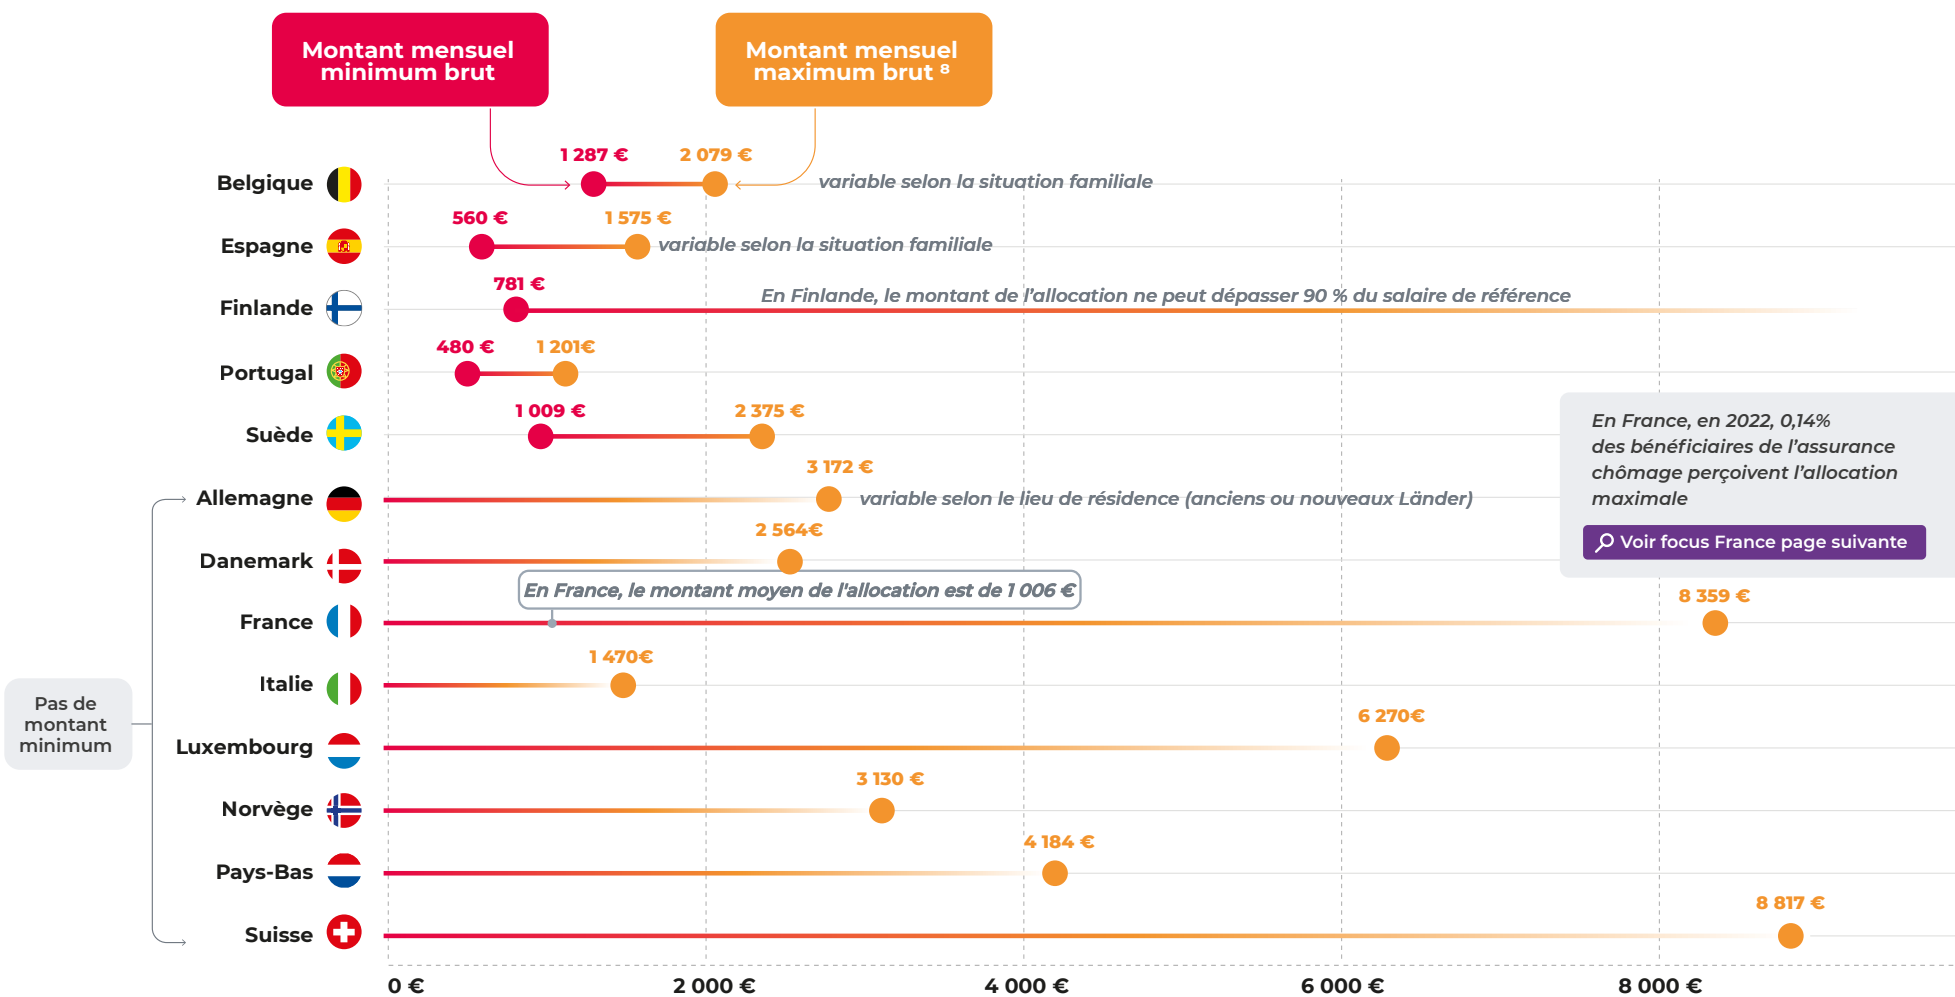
Montant mensuel minimum brut

Montant mensuel maximum brut $^8$

Belgique 1 287 € 2 079 € variable selon la situation familiale

Espagne 560 € 1 575 € variable selon la situation familiale

Finlande 781 € En Finlande, le montant de l'allocation ne peut dépasser 90 % du salaire de référence

Portugal 480 € 1 201€

Suède 1 009 € 2 375 €

En France, en 2022, 0,14% des bénéficiaires de l'assurance chômage perçoivent l'allocation maximale

Voir focus France page suivante

Allemagne 3 172 € variable selon le lieu de résidence (anciens ou nouveaux Länder)

Danemark 2 564€

En France, le montant moyen de l'allocation est de 1 006 €

France 8 359 €

Italie 1 470€

Pas de montant minimum

Luxembourg 6 270€

Norvège 3 130 €

Pays-Bas 4 184 €

Suisse 8 817 €

0 € 2 000 € 4 000 € 6 000 € 8 000 €